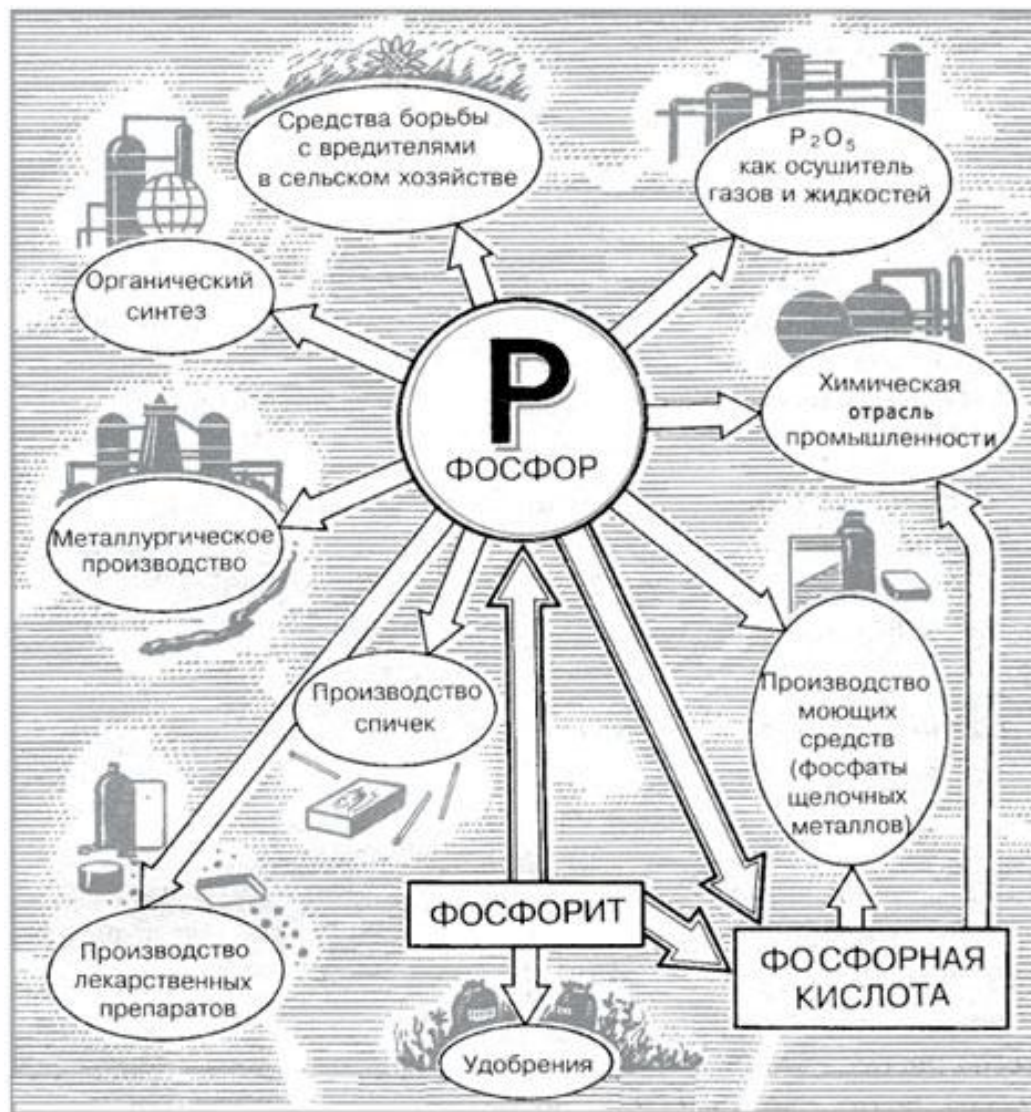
Средства борьбы с вредителями в сельском хозяйстве

$P_2O_5$ как осушитель газов и жидкостей

Органический синтез

P
ФОСФОР

Химическая отрасль промышленности

Металлургическое производство

Производство спичек

Производство моющих средств (фосфаты щелочных металлов)

Производство лекарственных препаратов

ФОСФОРИТ

ФОСФОРНАЯ КИСЛОТА

Удобрения